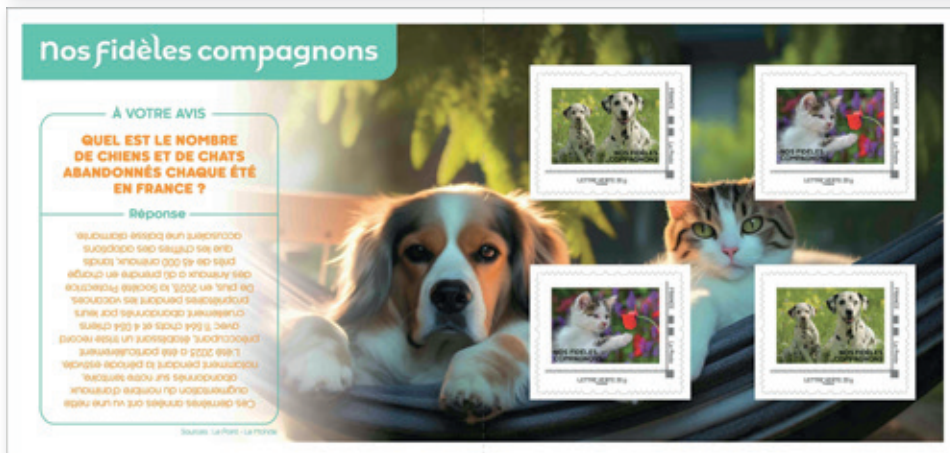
Nos fidèles compagnons

À VOTRE AVIS

QUEL EST LE NOMBRE DE CHIENS ET DE CHATS ABANDONNÉS CHAQUE ÉTÉ EN FRANCE ?

Réponse

Ces dernières années ont vu une nette augmentation du nombre d'animaux abandonnés sur notre territoire, notamment pendant la période estivale. L'été 2023 a été particulièrement préoccupant, établissant un triste record avec 11 664 chats et 6 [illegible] chiens cruellement abandonnés par leurs propriétaires pendant les vacances. De plus, en 2023, la Société Protectrice des Animaux a dû prendre en charge près de 45 000 animaux, tandis que les chiffres des adoptions accusaient une baisse alarmante.

Sources : Le Point - Le Monde

NOS FIDÈLES COMPAGNONS
LETTRE VERTE 20 g
FRANCE

NOS FIDÈLES COMPAGNONS
LETTRE VERTE 20 g
FRANCE

NOS FIDÈLES COMPAGNONS
LETTRE VERTE 20 g
FRANCE

NOS FIDÈLES COMPAGNONS
LETTRE VERTE 20 g
FRANCE